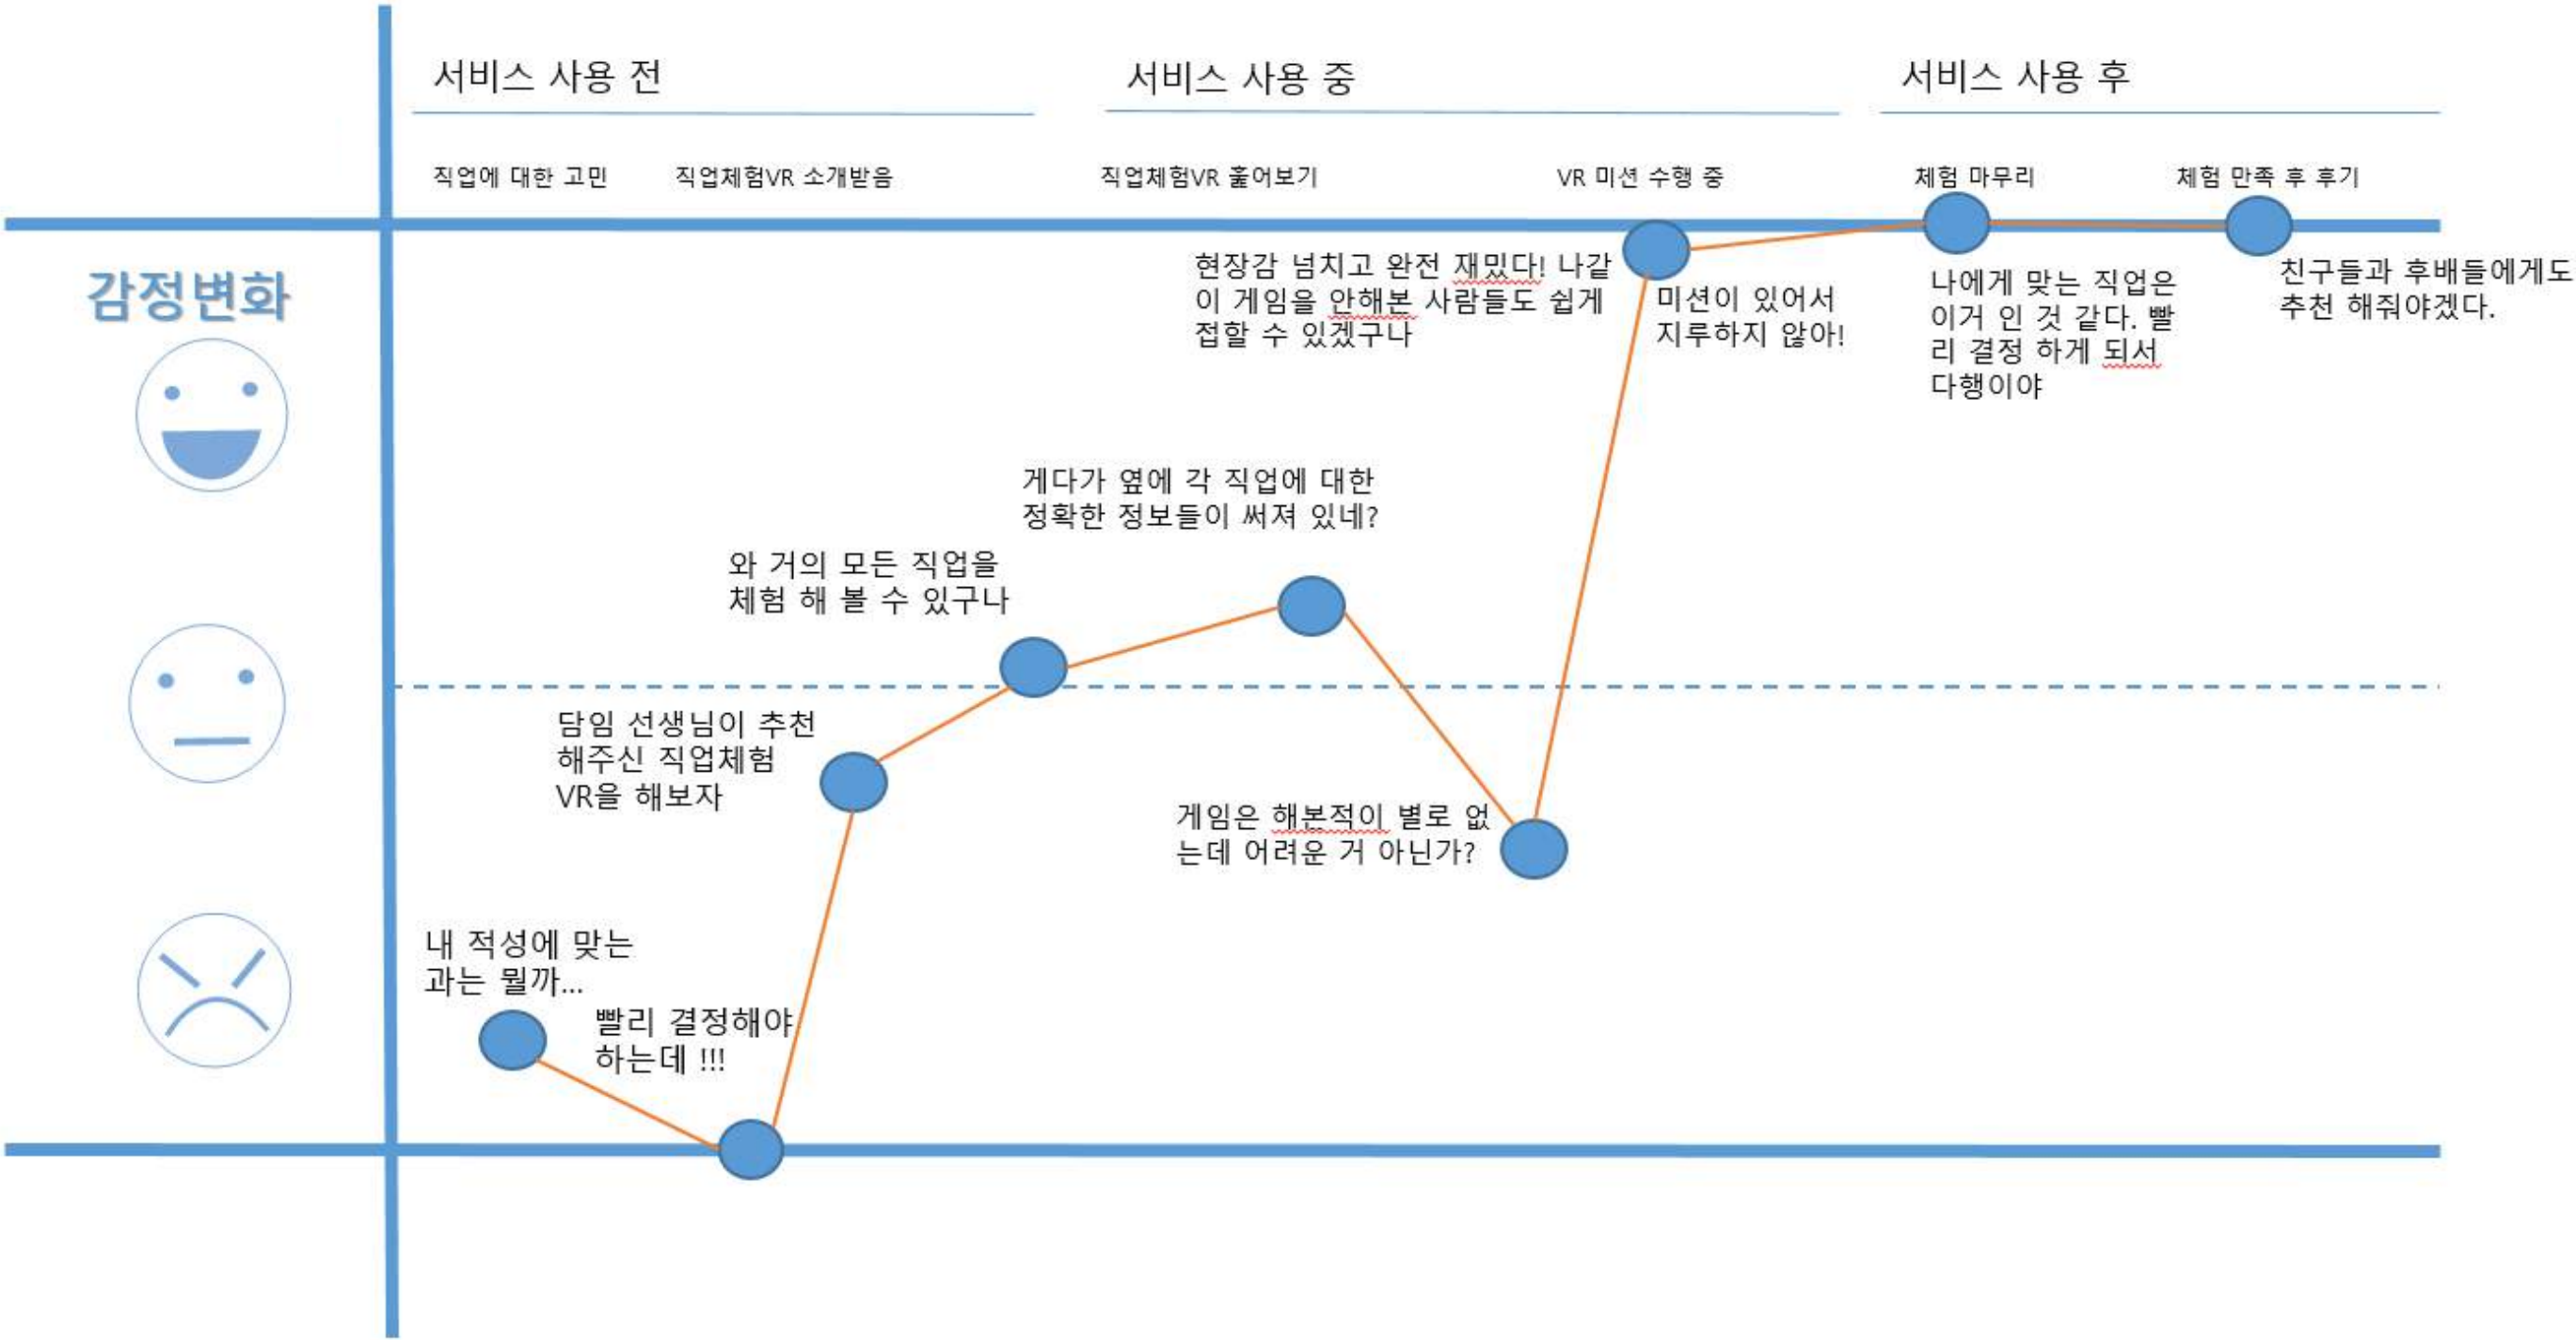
서비스 사용 전

서비스 사용 중

서비스 사용 후

직업에 대한 고민

직업체험VR 소개받음

직업체험VR 훑어보기

VR 미션 수행 중

체험 마무리

체험 만족 후 후기

감정변화

현장감 넘치고 완전 재밌다! 나같이 게임을 안해본 사람들도 쉽게 접할 수 있겠구나

미션이 있어서 지루하지 않아!

나에게 맞는 직업은 이거 인 것 같다. 빨리 결정 하게 되서 다행이야

친구들과 후배들에게도 추천 해줘야겠다.

게다가 옆에 각 직업에 대한 정확한 정보들이 써져 있네?

와 거의 모든 직업을 체험 해 볼 수 있구나

담임 선생님이 추천 해주신 직업체험 VR을 해보자

게임은 해본적이 별로 없는데 어려운 거 아닌가?

내 적성에 맞는 과는 뭘까...

빨리 결정해야 하는데 !!!